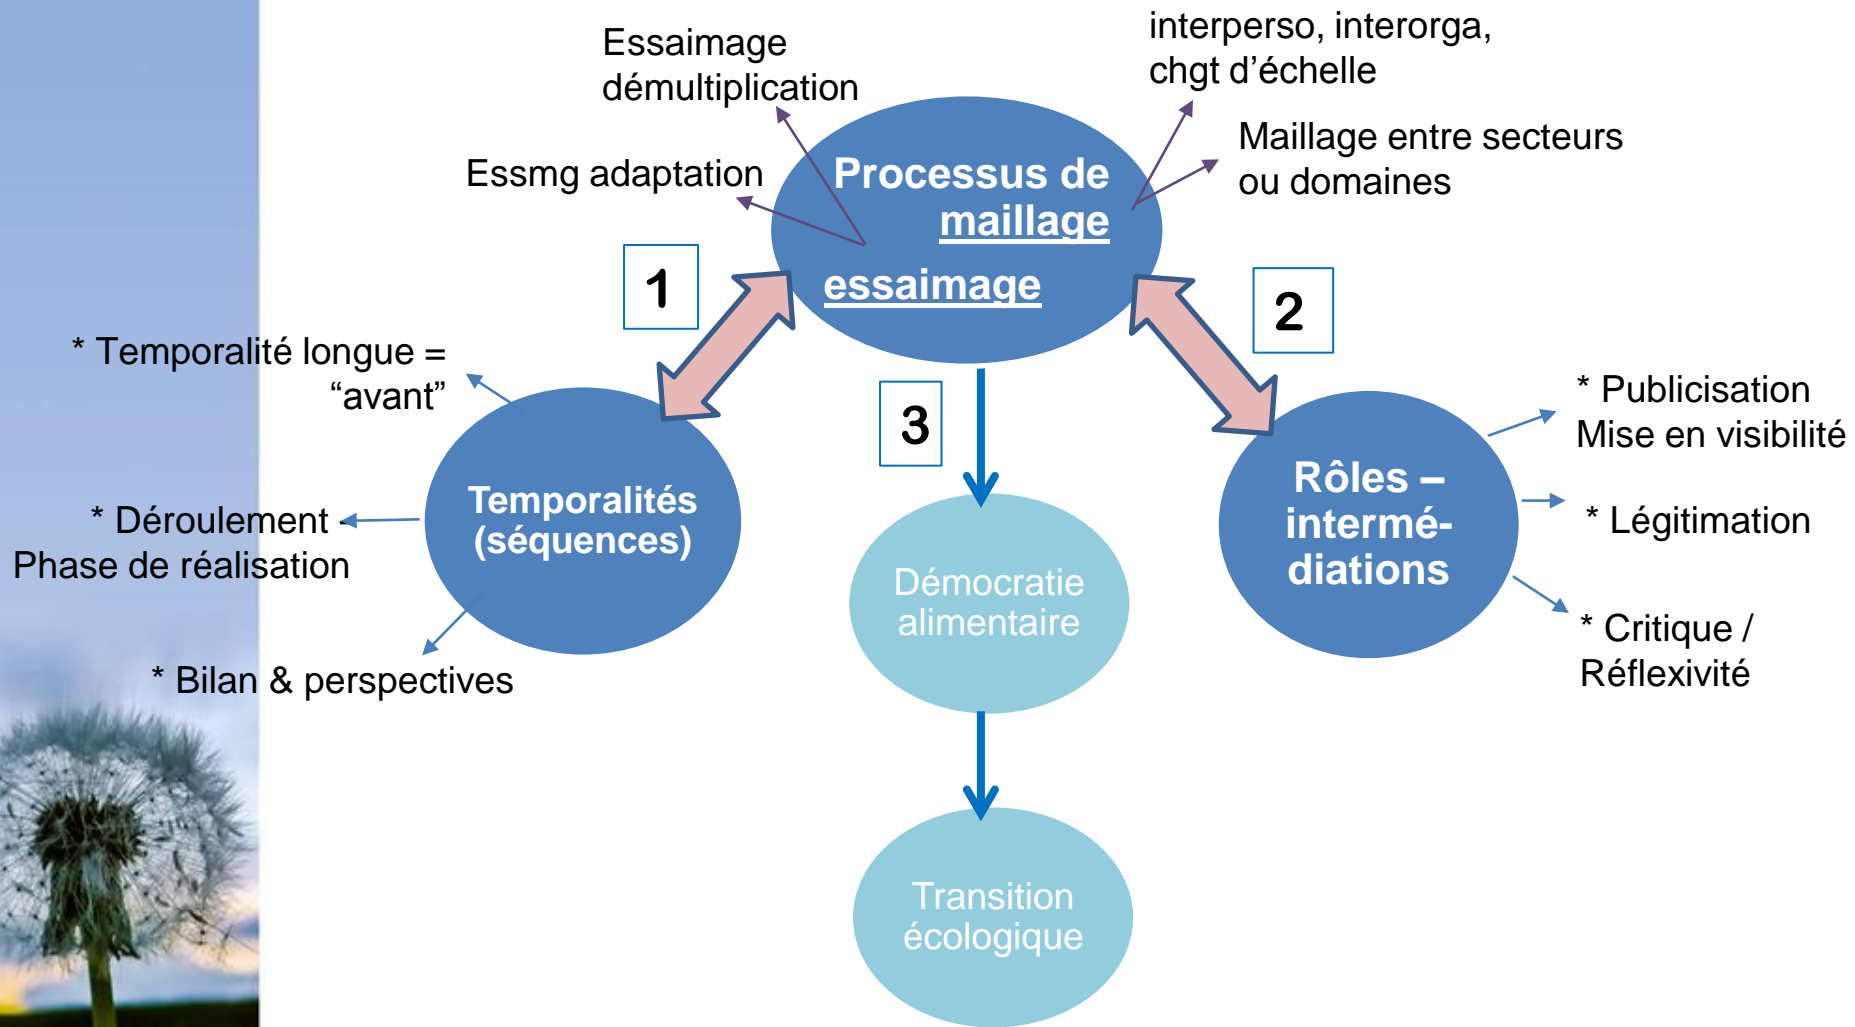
Essaimage démultiplication

interperso, interorga, chgt d’échelle

Essmg adaptation

Processus de maillage

essaimage

Maillage entre secteurs ou domaines

1

2

3

* Temporalité longue = “avant”

Temporalités (séquences)

* Déroulement Phase de réalisation

* Bilan & perspectives

Démocratie alimentaire

Transition écologique

Rôles – intermé-diations

* Publicisation Mise en visibilité

* Légitimation

* Critique / Réflexivité